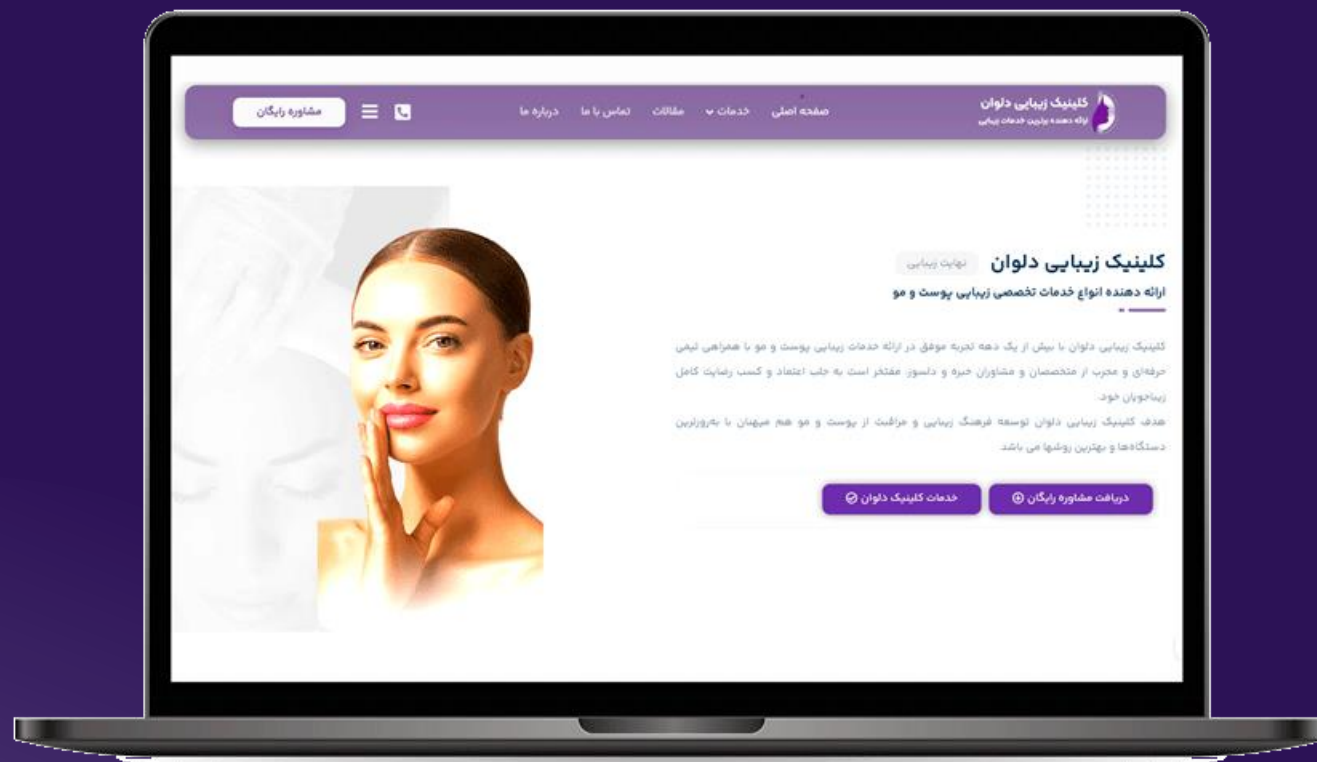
کلینیک زیبایی دلوان
ارائه دهنده بهترین خدمات زیبایی

صفحه اصلی خدمات مقالات تماس با ما درباره ما

مشاوره رایگان

کلینیک زیبایی دلوان نهایت زیبایی
ارائه دهنده انواع خدمات تخصصی زیبایی پوست و مو

کلینیک زیبایی دلوان با بیش از یک دهه تجربه موفق در ارائه خدمات زیبایی پوست و مو با همراهی تیمی حرفه‌ای و مجرب از متخصصان و مشاوران خبره و دلسوز مفتخر است به جلب اعتماد و کسب رضایت کامل زیباجویان خود.
هدف کلینیک زیبایی دلوان توسعه فرهنگ زیبایی و مراقبت از پوست و مو هم میهنان با به‌روزترین دستگاه‌ها و بهترین روشها می باشد.

دریافت مشاوره رایگان خدمات کلینیک دلوان